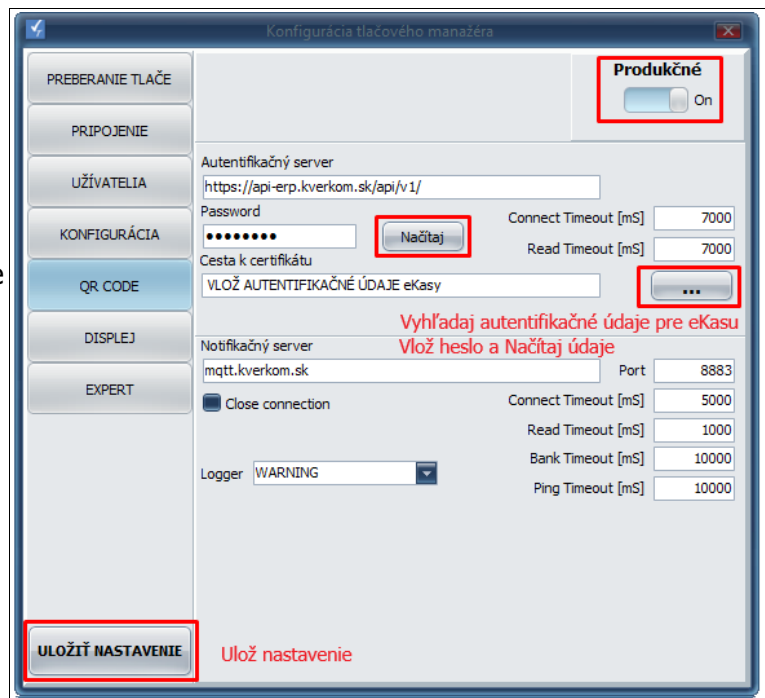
Konfigurácia tlačového manažéra

PREBERANIE TLAČE
PRIPOJENIE
UŽÍVATELIA
KONFIGURÁCIA
QR CODE
DISPLEJ
EXPERT

Produkčné
On

Autentifikačný server
https://api-erp.kverkom.sk/api/v1/
Password
••••••••
Načítaj
Connect Timeout [mS] 7000
Read Timeout [mS] 7000
Cesta k certifikátu
VLOŽ AUTENTIFIKAČNÉ ÚDAJE eKasy
...
Vyhľadaj autentifikačné údaje pre eKasu
Vlož heslo a Načítaj údaje

Notifikačný server
mqtt.kverkom.sk
Port 8883
Close connection
Connect Timeout [mS] 5000
Read Timeout [mS] 1000
Bank Timeout [mS] 10000
Ping Timeout [mS] 10000
Logger WARNING

ULOŽIŤ NASTAVENIE
Ulož nastavenie